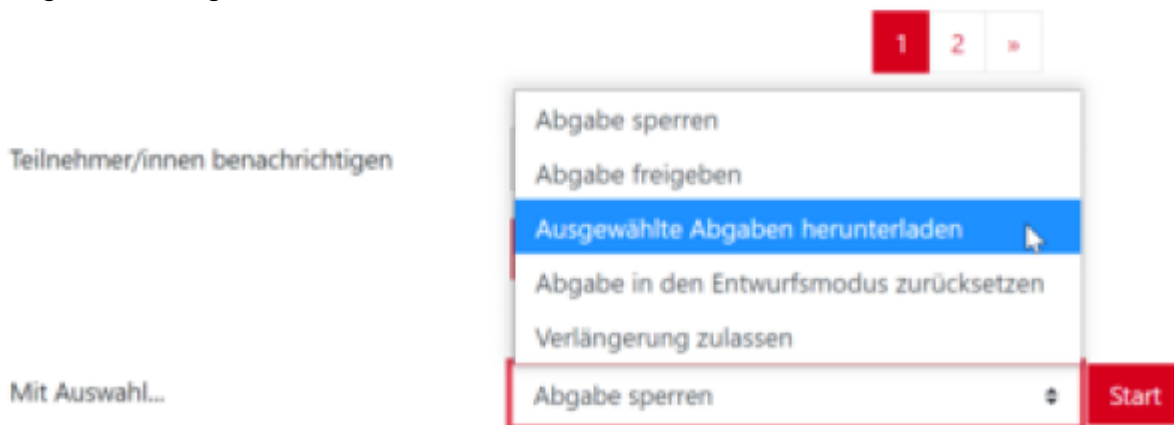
1 2 »

Teilnehmer/innen benachrichtigen

Abgabe sperren
Abgabe freigeben
Ausgewählte Abgaben herunterladen
Abgabe in den Entwurfsmodus zurücksetzen
Verlängerung zulassen

Mit Auswahl...

Abgabe sperren

Start